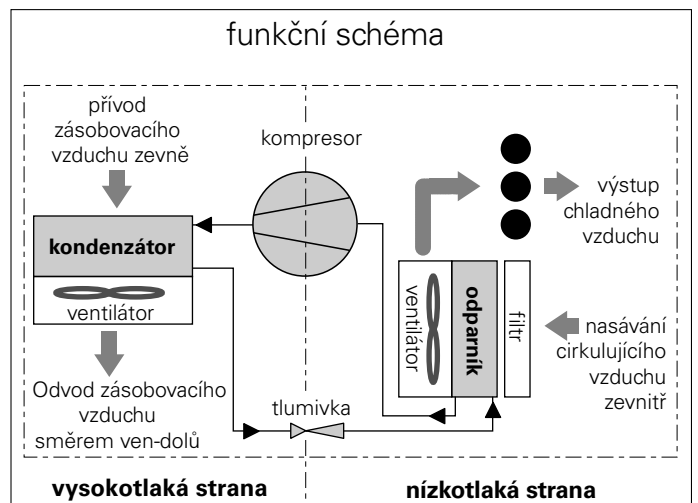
funkční schéma

přívod zásobovacího vzduchu zevně

kompresor

výstup chladného vzduchu

kondenzátor

ventilátor

ventilátor

odparník

filtr

nasávání cirkulujícího vzduchu zevnitř

Odvod zásobovacího vzduchu směrem ven-dolů

tlumivka

vysokotlaká strana

nízkotlaká strana